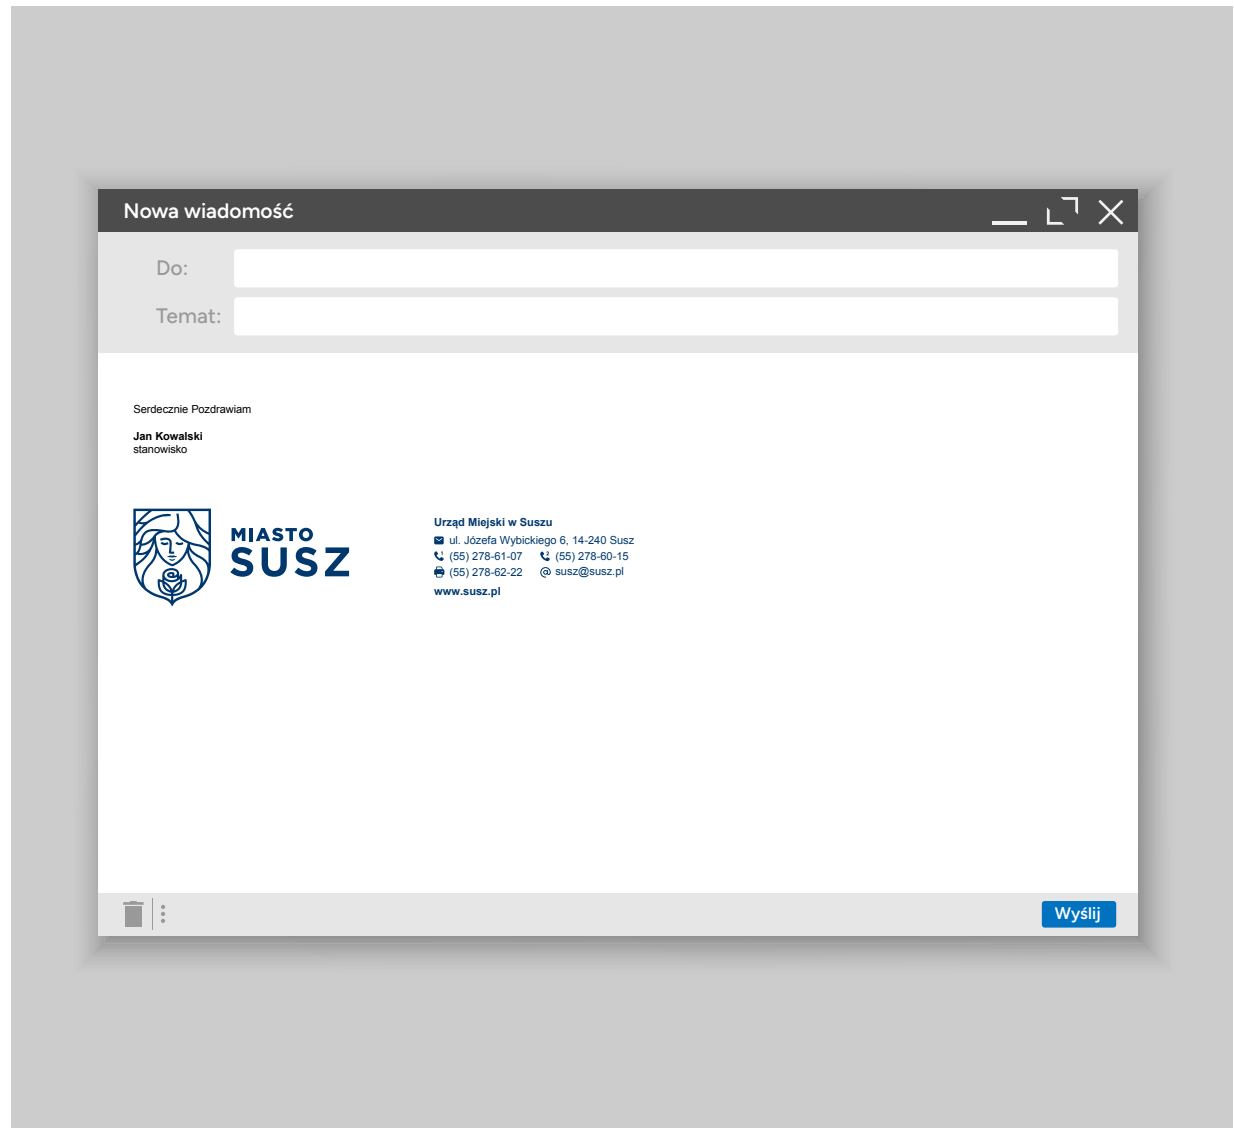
Nowa wiadomość

Do:

Temat:

Serdecznie Pozdrawiam

Jan Kowalski
stanowisko

MIASTO
SUSZ

Urząd Miejski w Suszu
ul. Józefa Wybickiego 6, 14-240 Susz
(55) 278-61-07 (55) 278-60-15
(55) 278-62-22 @ susz@susz.pl
www.susz.pl

Wyślij